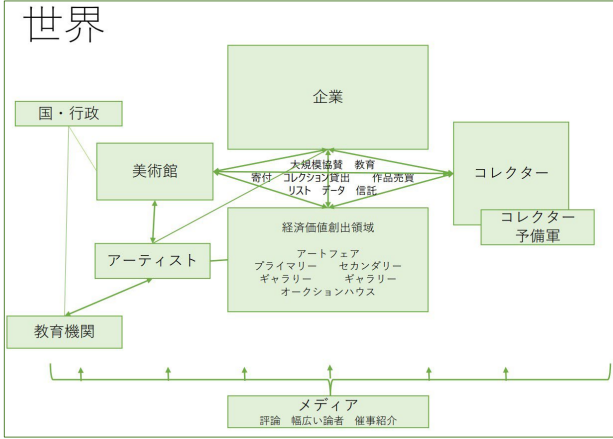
世界

企業

国・行政

美術館

大規模協賛　教育
寄付　コレクション貸出　作品売買
リスト　データ　信託

コレクター

コレクター
予備軍

経済価値創出領域

アートフェア
プライマリー　セカンダリー
ギャラリー　ギャラリー
オークションハウス

アーティスト

教育機関

メディア
評論　幅広い論者　催事紹介